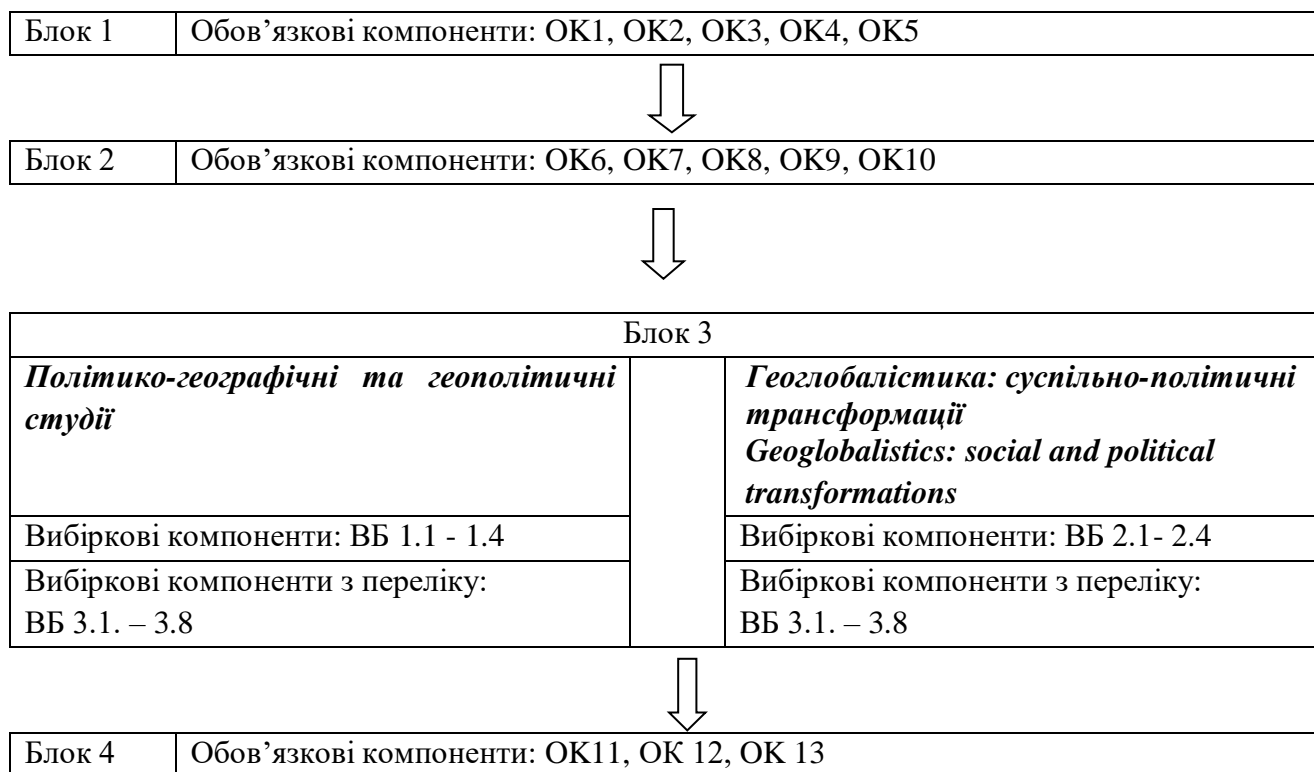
| Блок 1 | Обов’язкові компоненти: ОК1, ОК2, ОК3, ОК4, ОК5 |
|---|---|

| Блок 2 | Обов’язкові компоненти: ОК6, ОК7, ОК8, ОК9, ОК10 |
|---|---|

| Блок 3 | | |
|---|---|---|
| ***Політико-географічні та геополітичні студії*** | | ***Геоглобалістика: суспільно-політичні трансформації*** ***Geoglobalistics: social and political transformations*** |
| Вибіркові компоненти: ВБ 1.1 - 1.4 | | Вибіркові компоненти: ВБ 2.1- 2.4 |
| Вибіркові компоненти з переліку: ВБ 3.1. – 3.8 | | Вибіркові компоненти з переліку: ВБ 3.1. – 3.8 |

| Блок 4 | Обов’язкові компоненти: ОК11, ОК 12, ОК 13 |
|---|---|